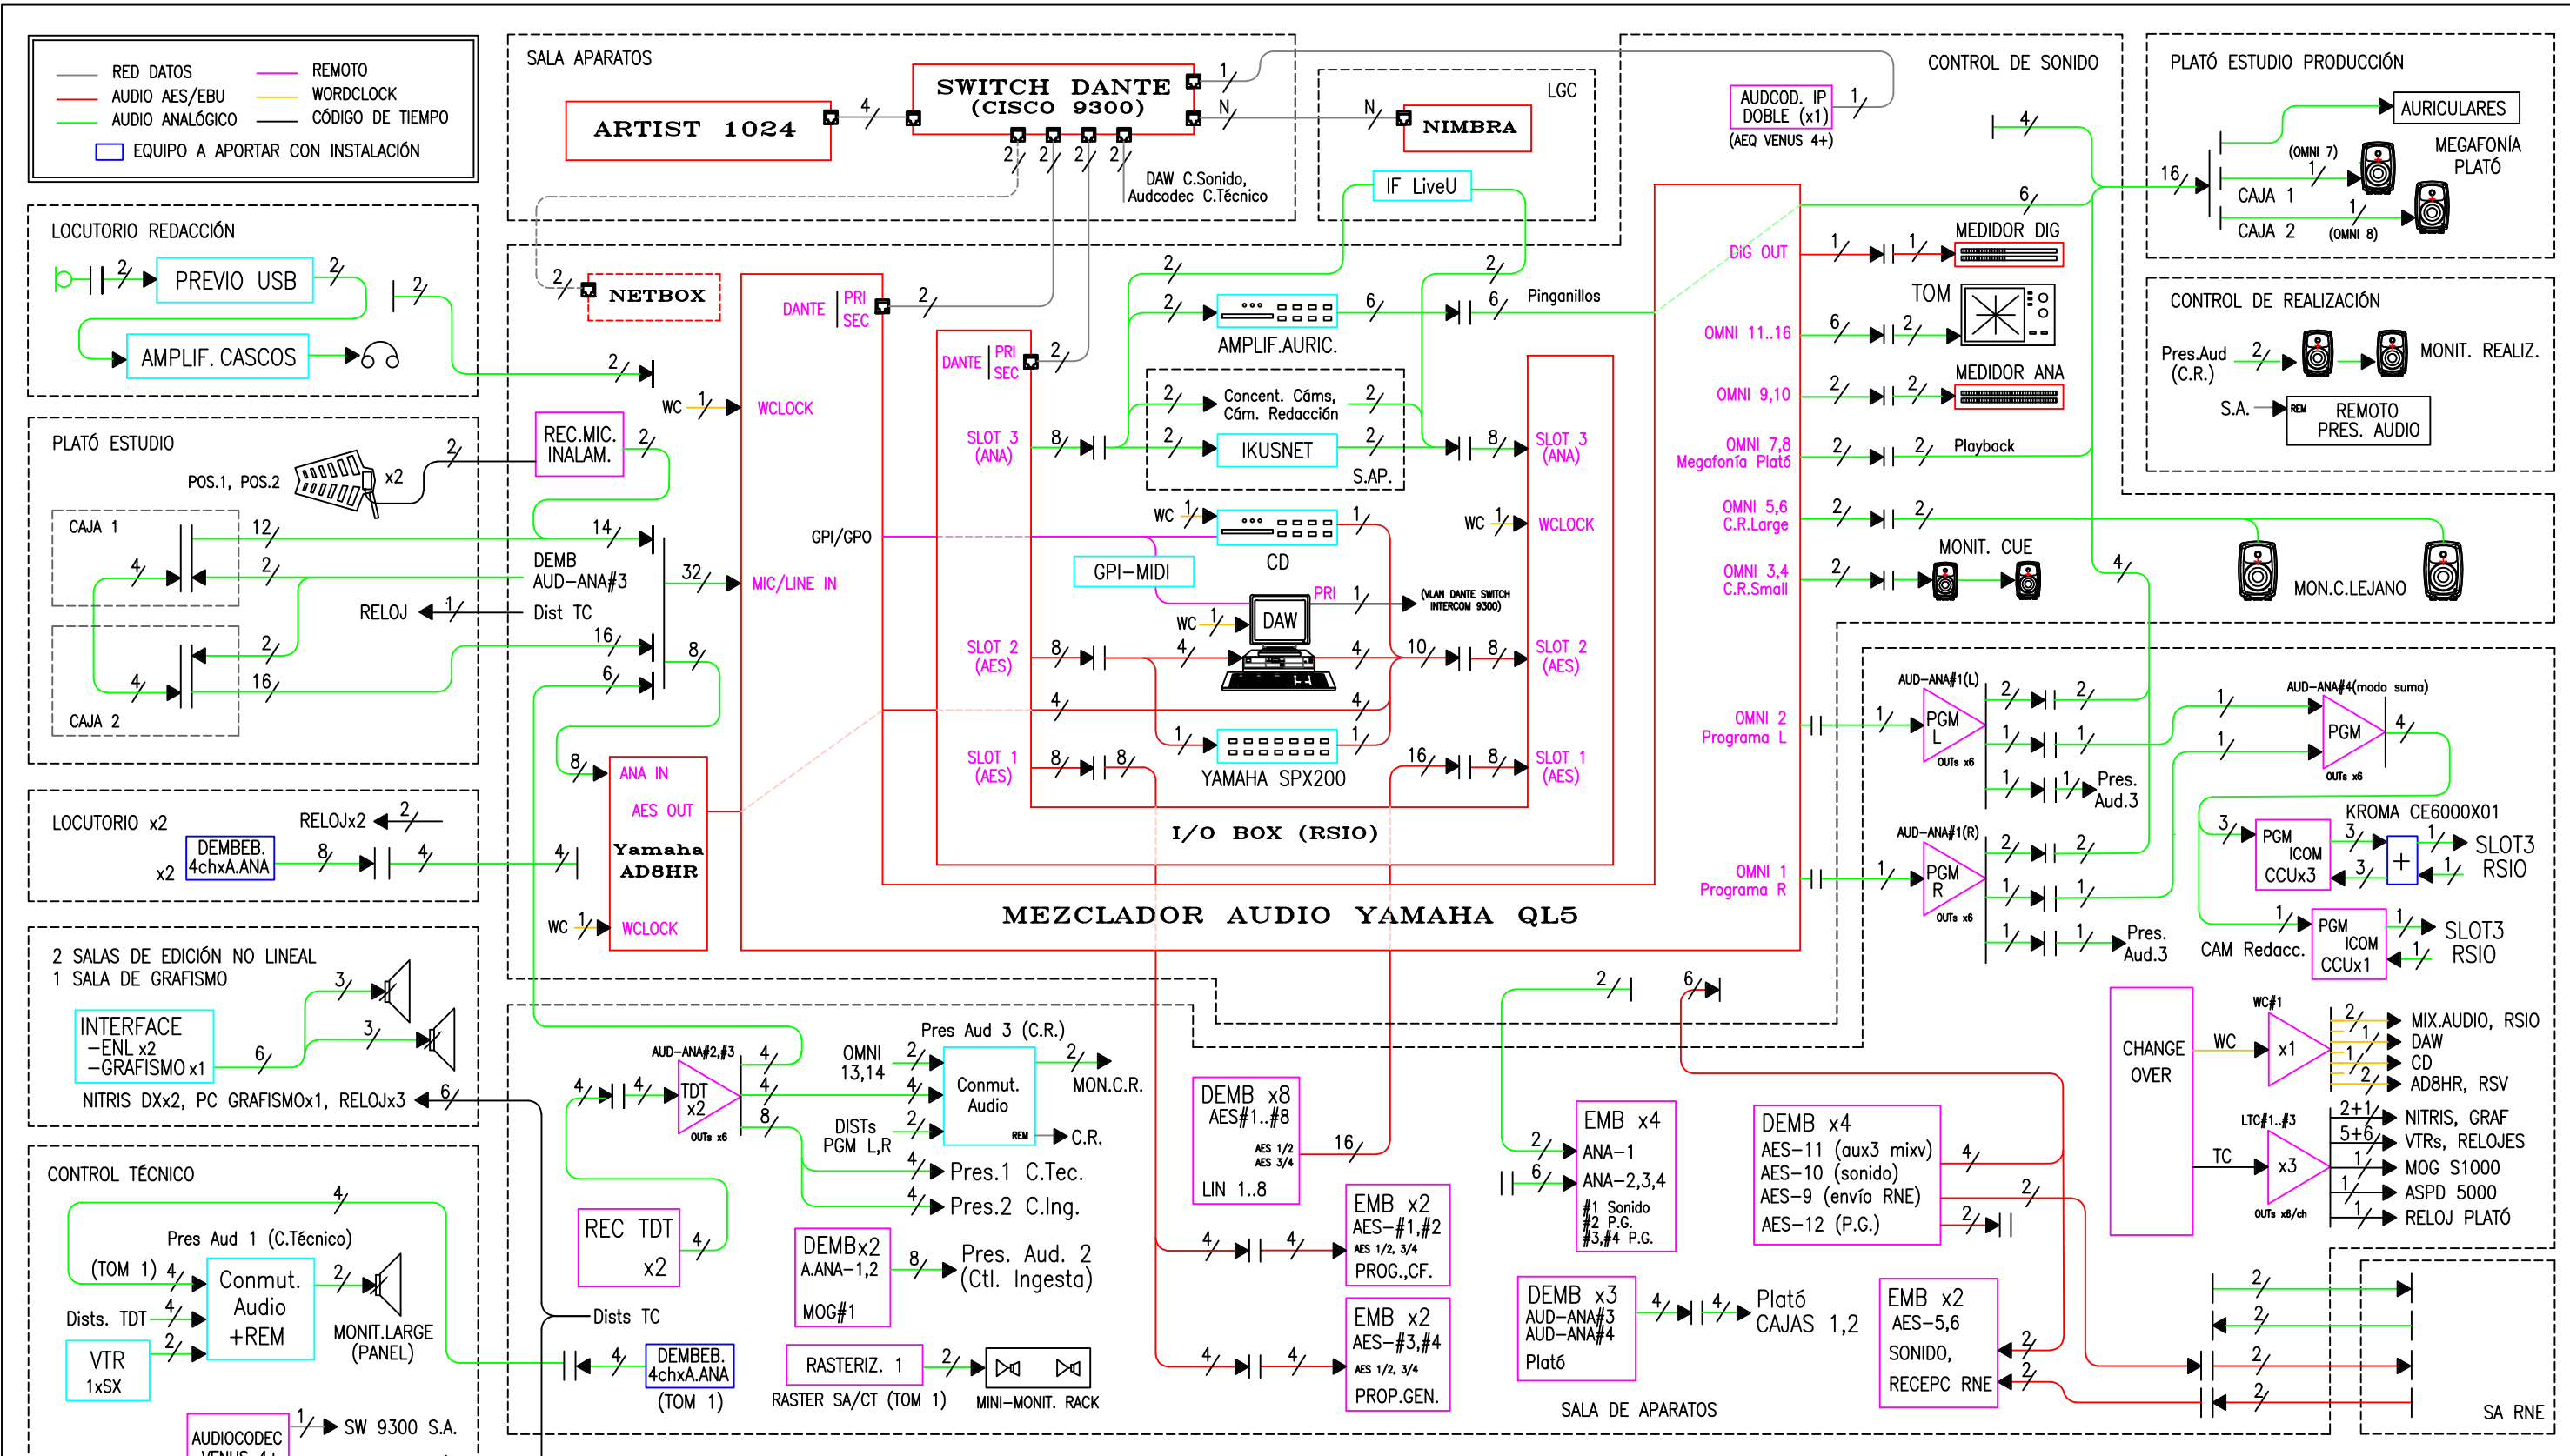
RED DATOS
AUDIO AES/EBU
AUDIO ANALÓGICO
REMOTO
WORDCLOCK
CÓDIGO DE TIEMPO
EQUIPO A APORTAR CON INSTALACIÓN

SALA APARATOS
ARTIST 1024
SWITCH DANTE (CISCO 9300)
DAW C.Sonido, Audcodec C.Técnico
LGC
NIMBRA
IF LiveU
AUDCOD. IP DOBLE (x1) (AEQ VENUS 4+)
CONTROL DE SONIDO
PLATÓ ESTUDIO PRODUCCIÓN
AURICULARES
MEGAFONÍA PLATÓ
(OMNI 7)
CAJA 1
CAJA 2
(OMNI 8)

LOCUTORIO REDACCIÓN
PREVIO USB
AMPLIF. CASCOS
NETBOX
DANTE PRI SEC
DIG OUT
MEDIDOR DIG
TOM
OMNI 11..16
AMPLIF.AURIC.
Pinganillos
OMNI 9,10
MEDIDOR ANA
CONTROL DE REALIZACIÓN
Pres.Aud (C.R.)
MONIT. REALIZ.
S.A.
REMOTO PRES. AUDIO
WC
WCLOCK
REC.MIC. INALAM.
PLATÓ ESTUDIO
POS.1, POS.2
x2
SLOT 3 (ANA)
Concent. Cáms, Cám. Redacción
IKUSNET
S.AP.
OMNI 7,8 Megafonía Plató
Playback
CAJA 1
CAJA 2
DEMB AUD-ANA#3
RELOJ
Dist TC
MIC/LINE IN
GPI/GPO
CD
GPI-MIDI
WCLOCK
OMNI 5,6 C.R.Large
OMNI 3,4 C.R.Small
MONIT. CUE
MON.C.LEJANO
PRI
(VLAN DANTE SWITCH INTERCOM 9300)
DAW
SLOT 2 (AES)
ANA IN
AES OUT
Yamaha AD8HR
WCLOCK
SLOT 1 (AES)
YAMAHA SPX200
I/O BOX (RSIO)
OMNI 2 Programa L
AUD-ANA#1(L)
PGM L
OUTs x6
AUD-ANA#4(modo suma)
PGM
Pres. Aud.3
OMNI 1 Programa R
AUD-ANA#1(R)
PGM R
KROMA CE6000X01
PGM ICOM CCUx3
SLOT3 RSIO
CAM Redacc.
PGM ICOM CCUx1
MEZCLADOR AUDIO YAMAHA QL5
LOCUTORIO x2
RELOJx2
DEMBEB. 4chxA.ANA
2 SALAS DE EDICIÓN NO LINEAL
1 SALA DE GRAFISMO
INTERFACE –ENL x2 –GRAFISMO x1
NITRIS DXx2, PC GRAFISMOx1, RELOJx3
AUD-ANA#2,#3
TDT x2
OMNI 13,14
DISTs PGM L,R
Pres Aud 3 (C.R.)
Conmut. Audio
REM
MON.C.R.
C.R.
Pres.1 C.Tec.
Pres.2 C.Ing.
DEMB x8 AES#1..#8
AES 1/2 AES 3/4
LIN 1..8
EMB x4
ANA-1
ANA-2,3,4
#1 Sonido #2 P.G. #3,#4 P.G.
DEMB x4
AES-11 (aux3 mixv)
AES-10 (sonido)
AES-9 (envío RNE)
AES-12 (P.G.)
CHANGE OVER
WC#1
x1
MIX.AUDIO, RSIO
DAW
CD
AD8HR, RSV
LTC#1..#3
TC
x3
OUTs x6/ch
NITRIS, GRAF
VTRs, RELOJES
MOG S1000
ASPD 5000
RELOJ PLATÓ
CONTROL TÉCNICO
Pres Aud 1 (C.Técnico)
(TOM 1)
Conmut. Audio +REM
Dists. TDT
VTR 1xSX
MONIT.LARGE (PANEL)
AUDIOCODEC VENUS 4+
SW 9300 S.A.
REC TDT x2
Dists TC
DEMBEB. 4chxA.ANA (TOM 1)
DEMBx2 A.ANA-1,2
MOG#1
Pres. Aud. 2 (Ctl. Ingesta)
RASTERIZ. 1
RASTER SA/CT (TOM 1)
MINI-MONIT. RACK
EMB x2 AES-#1,#2 AES 1/2, 3/4 PROG.,CF.
EMB x2 AES-#3,#4 AES 1/2, 3/4 PROP.GEN.
DEMB x3 AUD-ANA#3 AUD-ANA#4 Plató
Plató CAJAS 1,2
SALA DE APARATOS
EMB x2 AES-5,6 SONIDO, RECEPC RNE
SA RNE